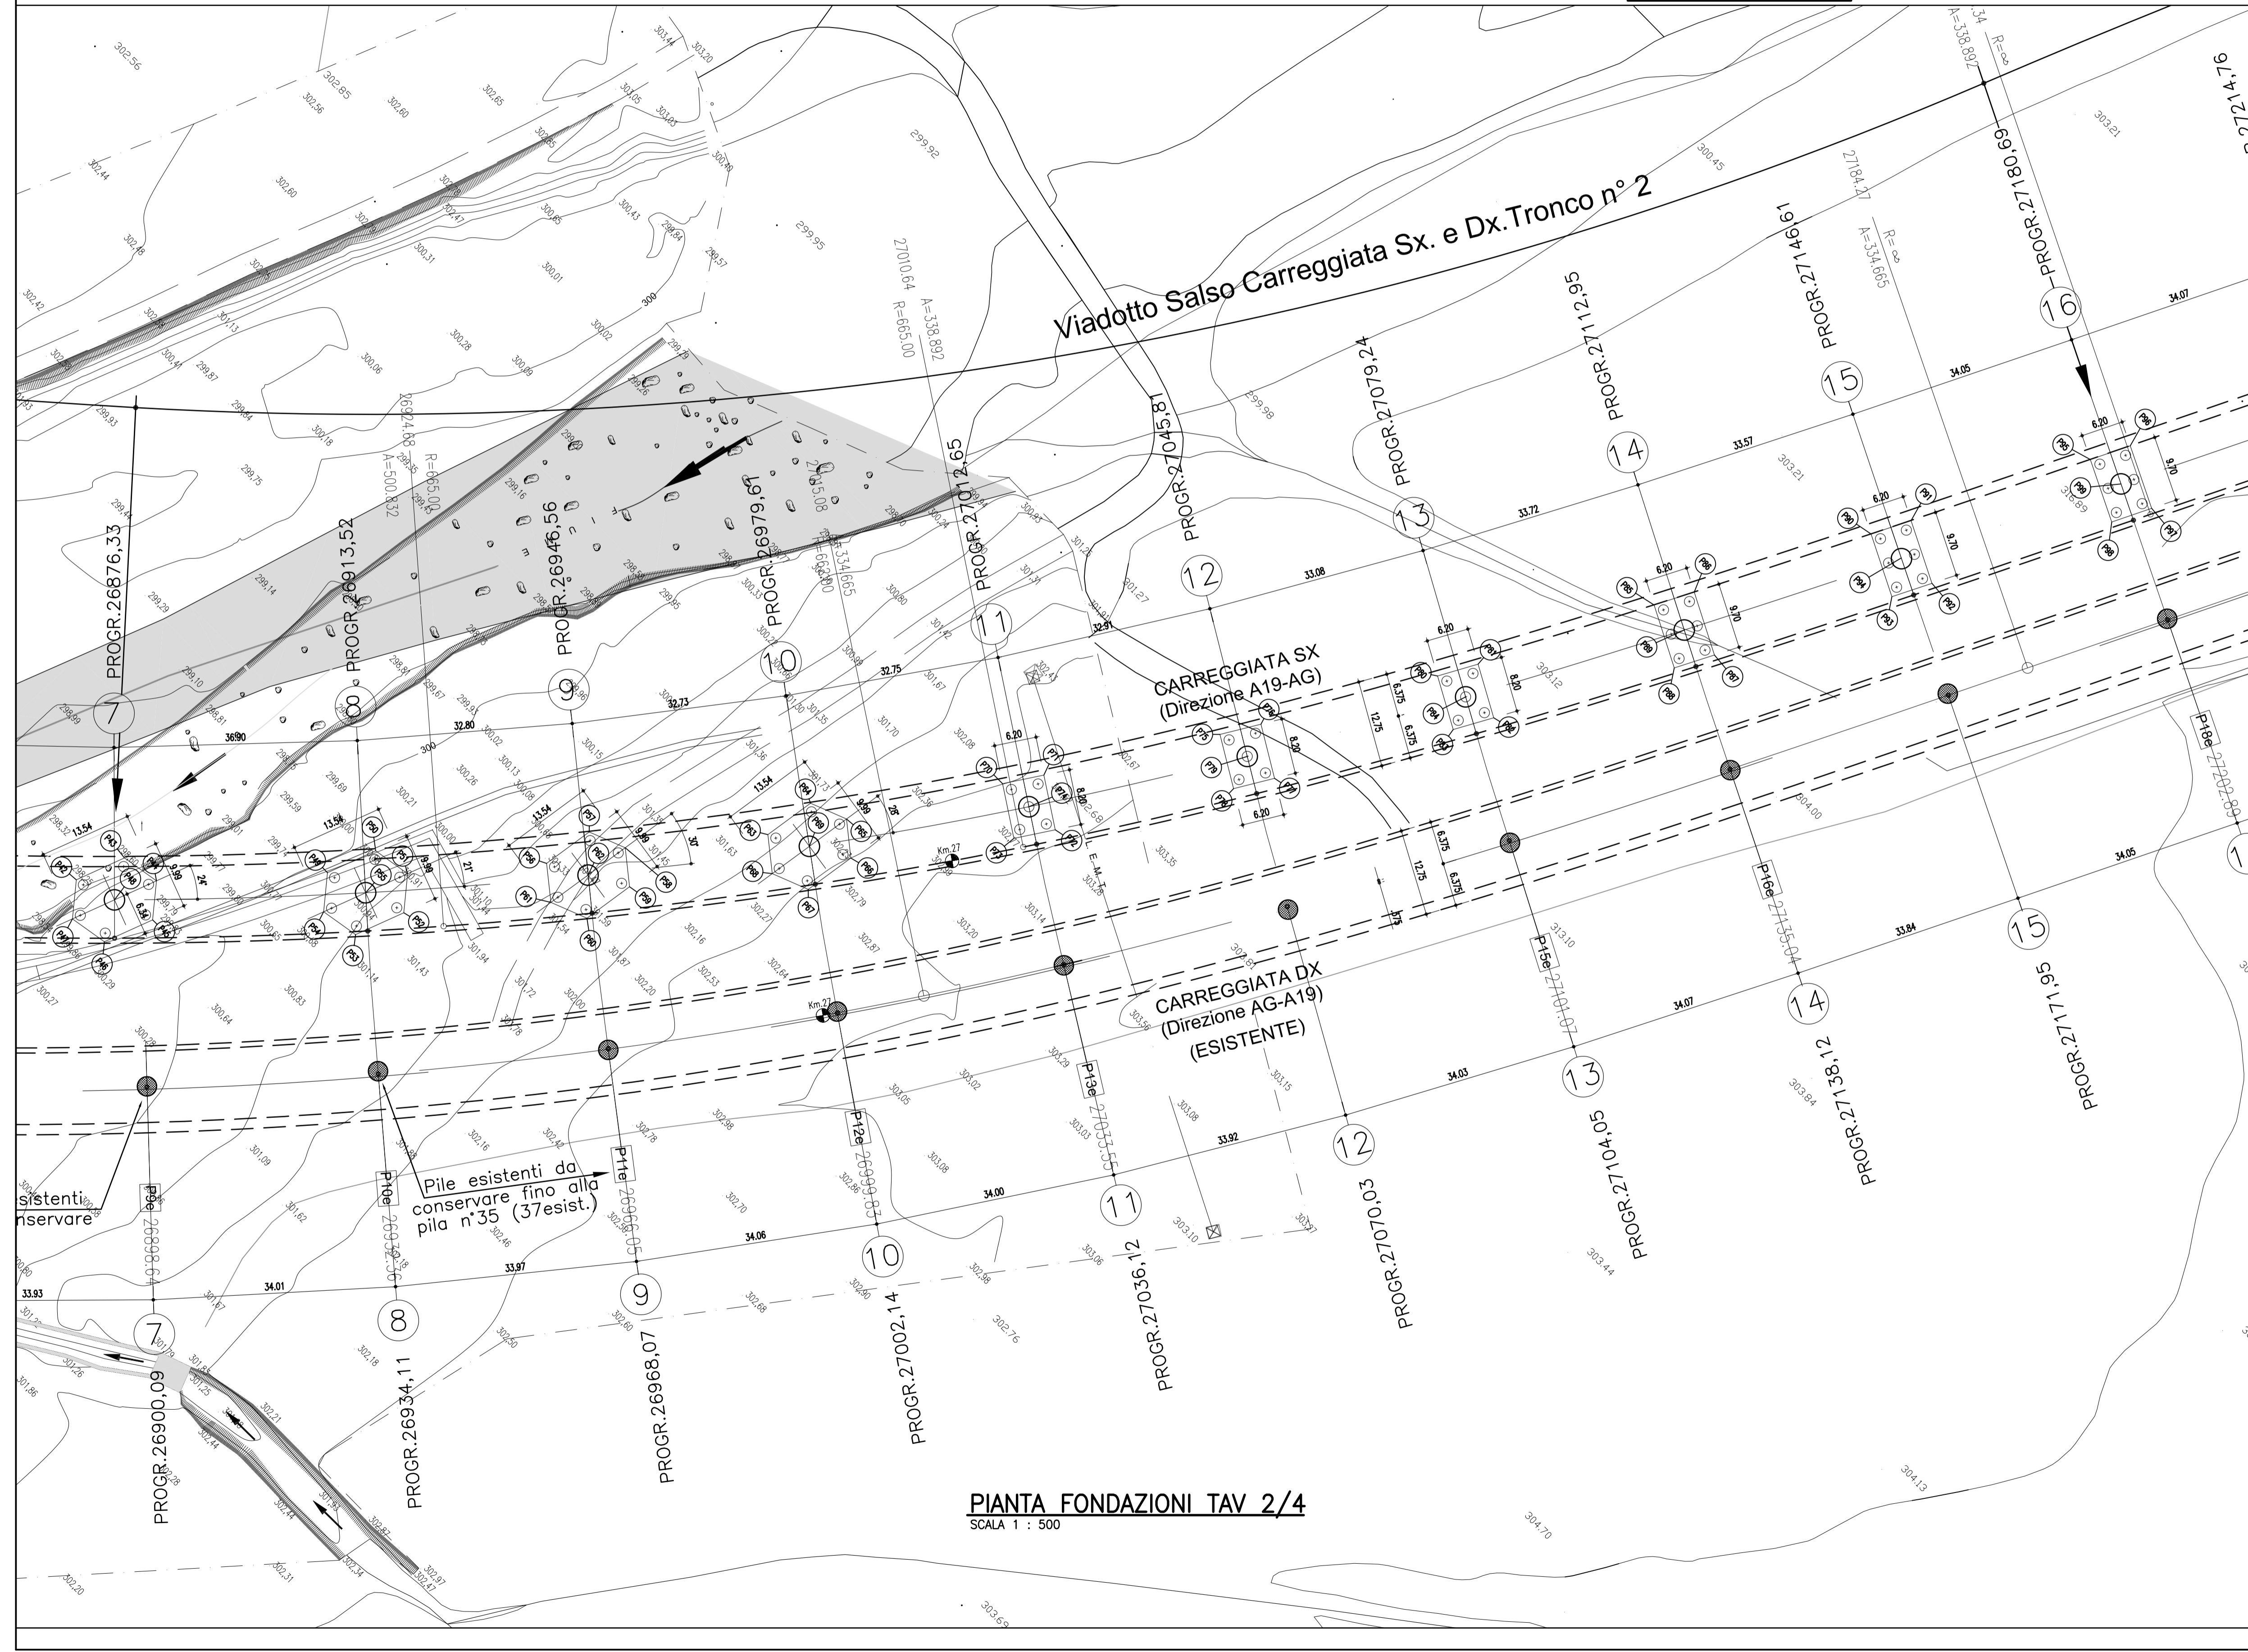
Viadotto Salso Carreggiata Sx. e Dx.Tronco n° 2

PROGR.26876,33
PROGR.26913,52
PROGR.26946,56
PROGR.26979,61
PROGR.27012,65
PROGR.27045,81
PROGR.27079,24
PROGR.27112,95
PROGR.27146,61
PROGR.27180,69
PROGR.27214,76

7
8
9
10
11
12
13
14
15
16

27010,64
R=665,00
A=338,892
26924,68
R=665,00
A=500,832
27184,27
R=∞
A=334,665
A=338,892
R=∞

CARREGGIATA SX
(Direzione A19-AG)

CARREGGIATA DX
(Direzione AG-A19)
(ESISTENTE)

Pile esistenti da conservare fino alla pila n°35 (37esist.)

esistenti
nservare

P9e 26898,64
P10e 26932,36
P11e 26966,05
P12e 26999,83
P13e 27033,55
P15e 27101,07
P16e 27135,04
P18e 27202,80

PROGR.26900,09
PROGR.26934,11
PROGR.26968,07
PROGR.27002,14
PROGR.27036,12
PROGR.27070,03
PROGR.27104,05
PROGR.27138,12
PROGR.27171,95

Km.27
Km.27

PIANTA FONDAZIONI TAV 2/4
SCALA 1 : 500